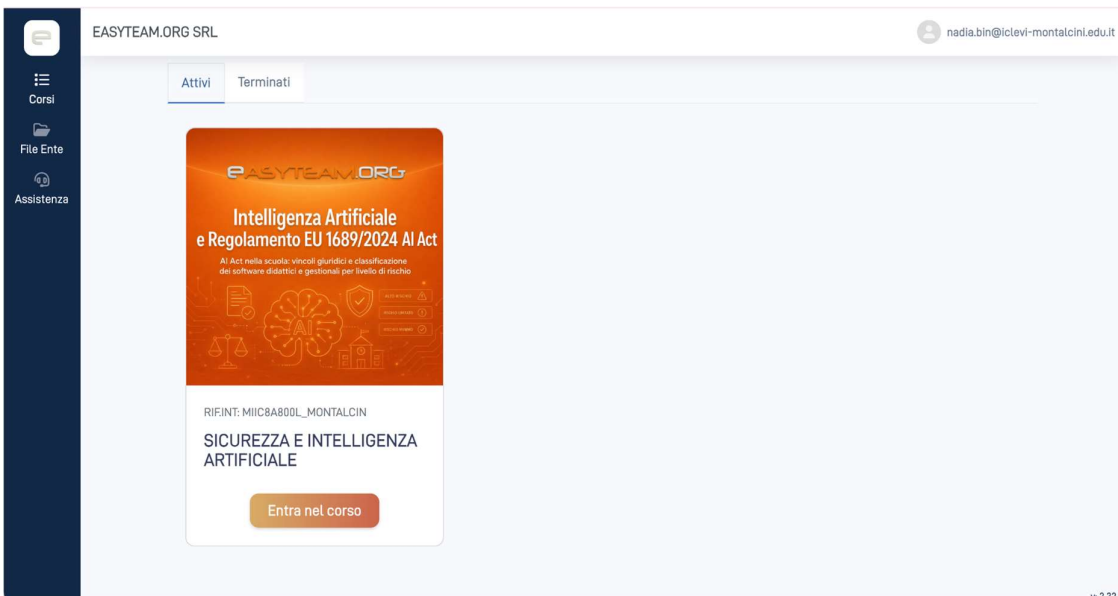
EASYTEAM.ORG SRL

nadia.bin@iclevi-montalcini.edu.it

Corsi

File Ente

Assistenza

Attivi Terminati

EASYTEAM.ORG

Intelligenza Artificiale e Regolamento EU 1689/2024 AI Act

AI Act nella scuola: vincoli giuridici e classificazione dei software didattici e gestionali per livello di rischio

AI

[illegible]

RIF.INT: MIIC8A800L_MONTALCIN

SICUREZZA E INTELLIGENZA ARTIFICIALE

Entra nel corso

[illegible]